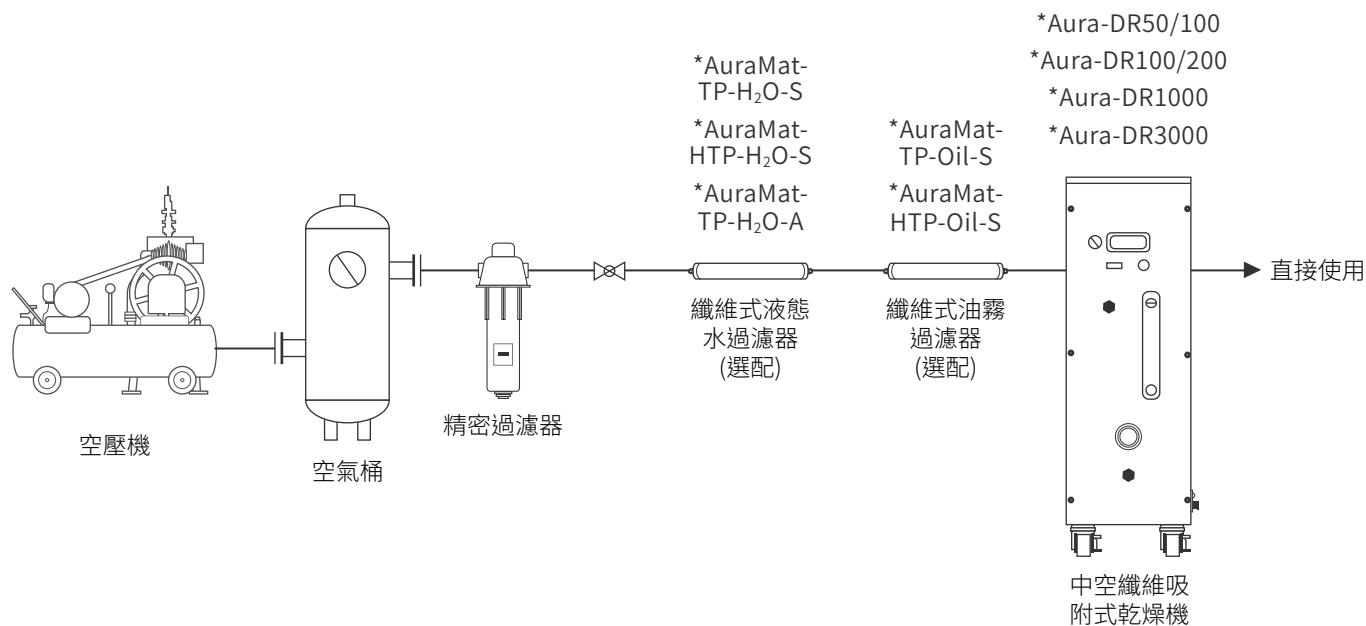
*Aura-DR50/100
*Aura-DR100/200
*Aura-DR1000
*Aura-DR3000

*AuraMat-TP-$H_2O$-S

*AuraMat-HTP-$H_2O$-S

*AuraMat-TP-$H_2O$-A

*AuraMat-TP-Oil-S

*AuraMat-HTP-Oil-S

空壓機

空氣桶

精密過濾器

纖維式液態水過濾器 (選配)

纖維式油霧過濾器 (選配)

中空纖維吸附式乾燥機

直接使用